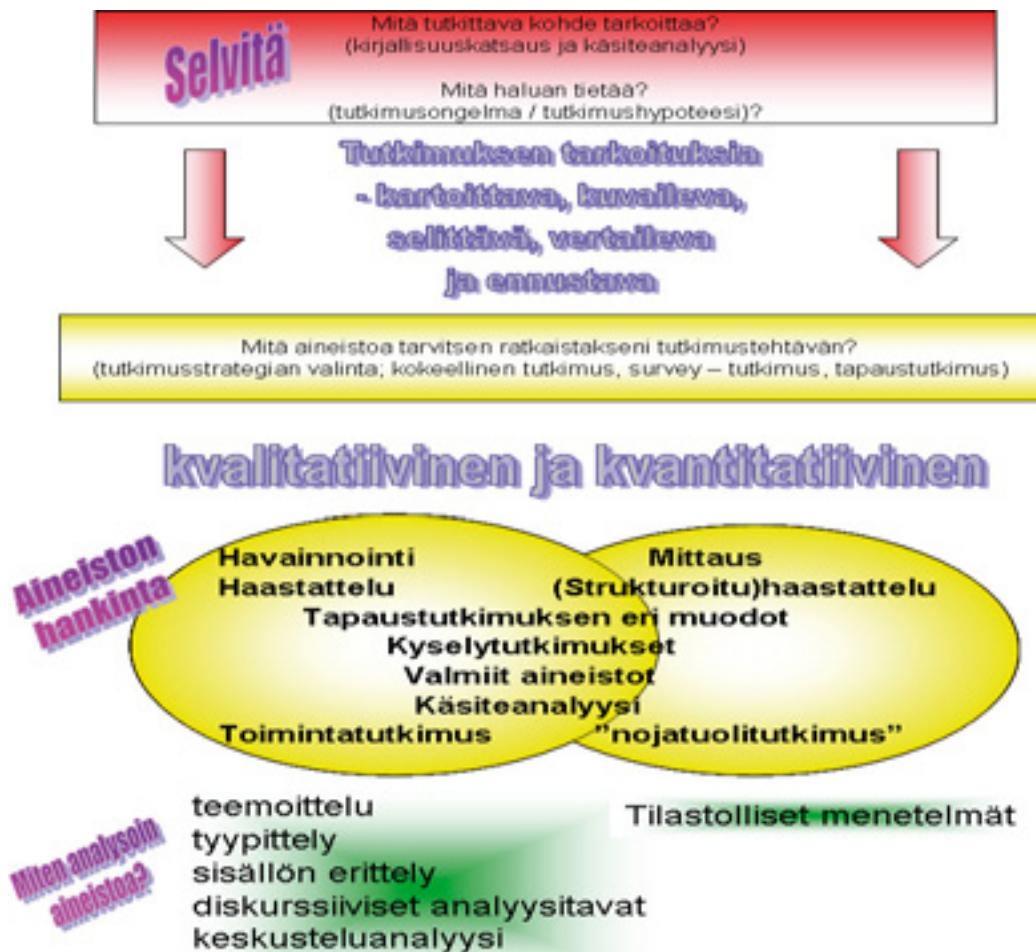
Selvitä

Mitä tutkittava kohde tarkoittaa?
(kirjallisuuskatsaus ja käsiteanalyysi)

Mitä haluan tietää?
(tutkimusongelma / tutkimushypoteesi)?

Tutkimuksen tarkoituksia
- kartoittava, kuvaileva, selittävä, vertaileva ja ennustava

Mitä aineistoa tarvitsen ratkaistakseni tutkimustehtävän?
(tutkimusstrategian valinta; kokeellinen tutkimus, survey – tutkimus, tapaustutkimus)

kvalitatiivinen ja kvantitatiivinen

Aineiston hankinta

Havainnointi
Haastattelu
Mittaus
(Strukturoitu)haastattelu
Tapaustutkimuksen eri muodot
Kyselytutkimukset
Valmiit aineistot
Käsiteanalyysi
Toimintatutkimus
"nojatuolitutkimus"

Miten analysoin aineistoa?

teemoittelu
tyypittely
sisällön erittely
diskurssiiviset analyysitavat
keskusteluanalyysi

Tilastolliset menetelmät